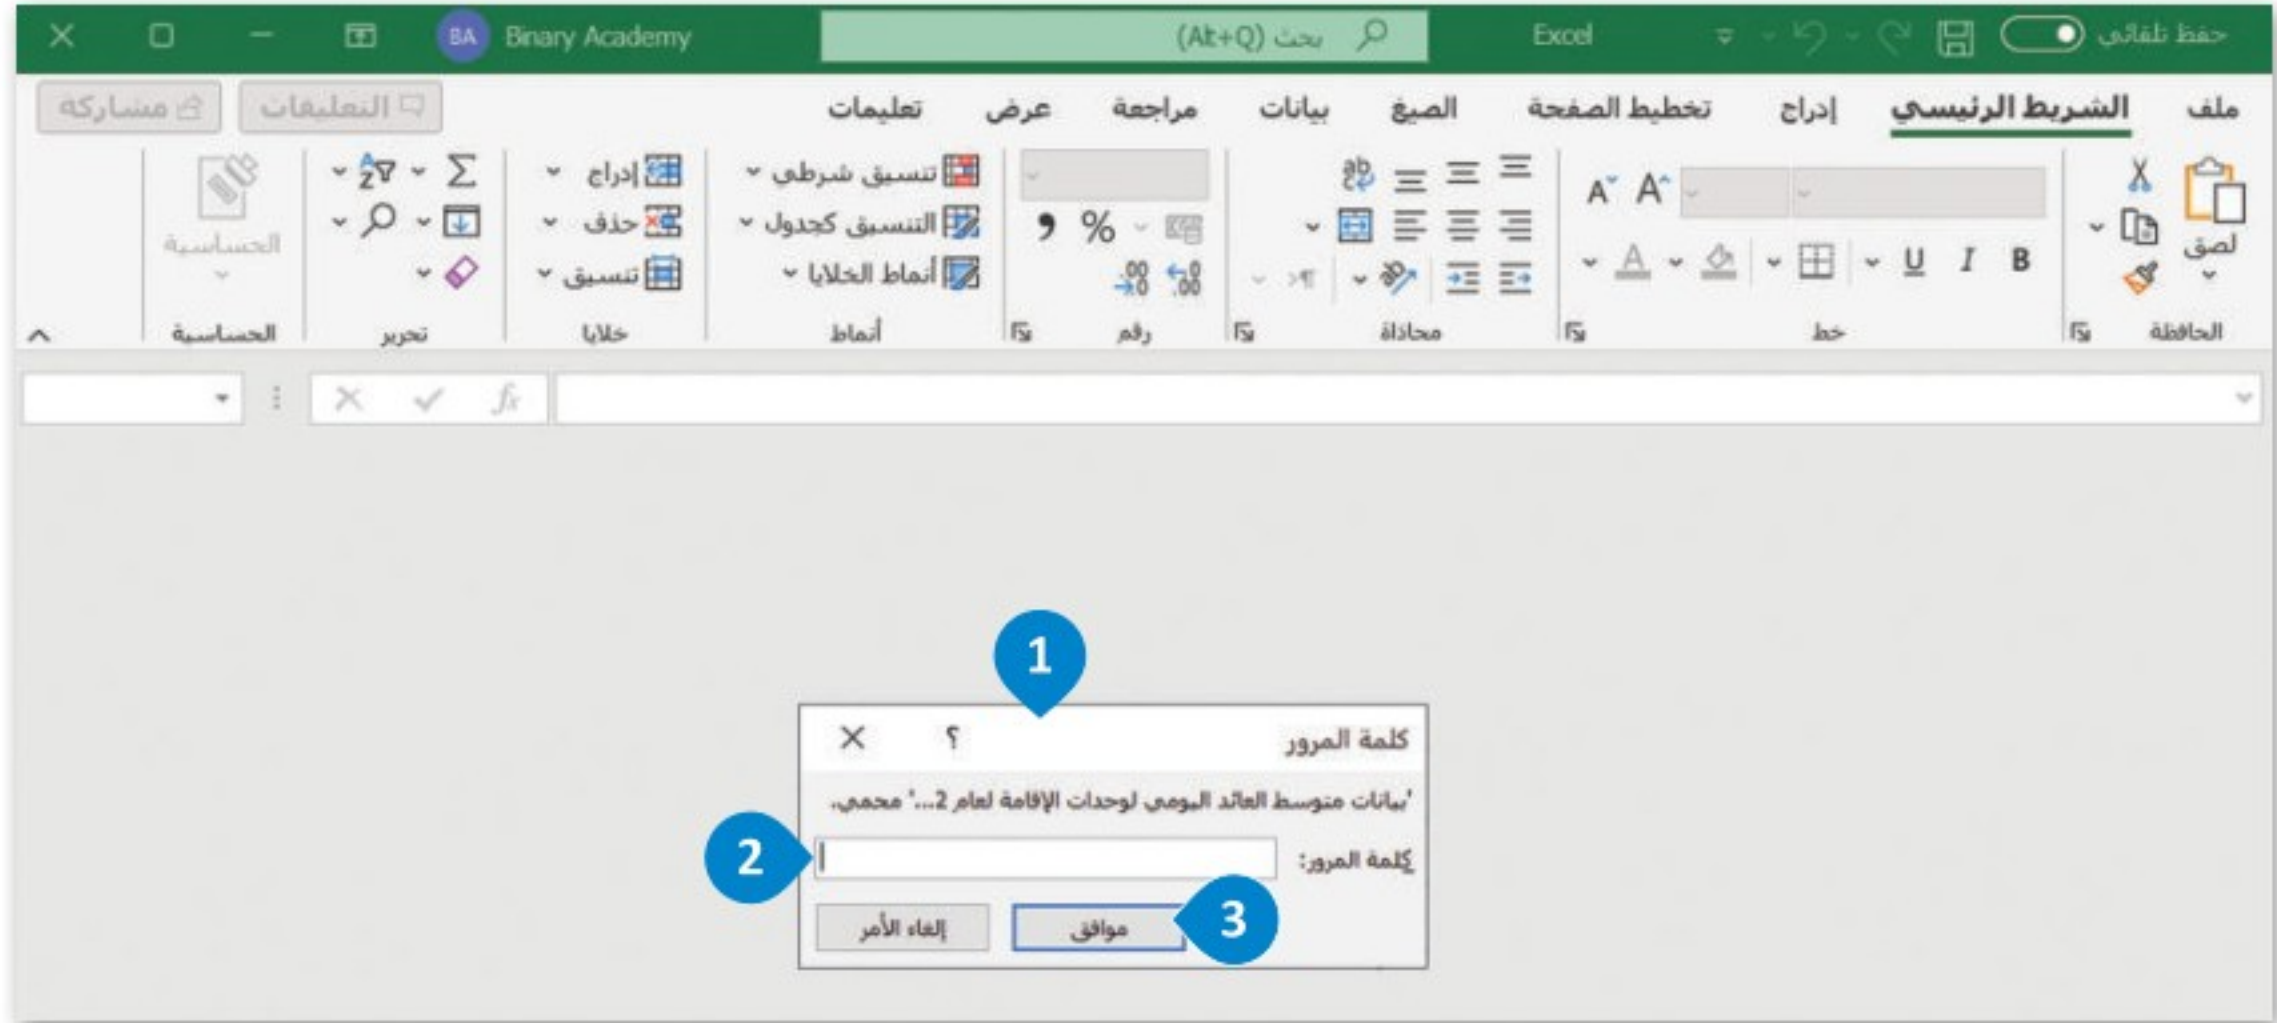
حفظ تلقائي Excel بحث (Alt+Q) Binary Academy BA

ملف الشريط الرئيسي إدراج تخطيط الصفحة الصيغ بيانات مراجعة عرض تعليمات التعليقات مشاركة

لصق الحافظة

B I U A A

خط

محاذاة

% 9

رقم

تنسيق شرطي التنسيق كجدول أنماط الخلايا

أنماط

إدراج حذف تنسيق

خلايا

تحرير

الحساسية

الحساسية

$f_x$

1

كلمة المرور ؟ ×

'بيانات متوسط العائد اليومي لوحدات الإقامة لعام 2...' محمي.

كلمة المرور:

2

3

موافق إلغاء الأمر